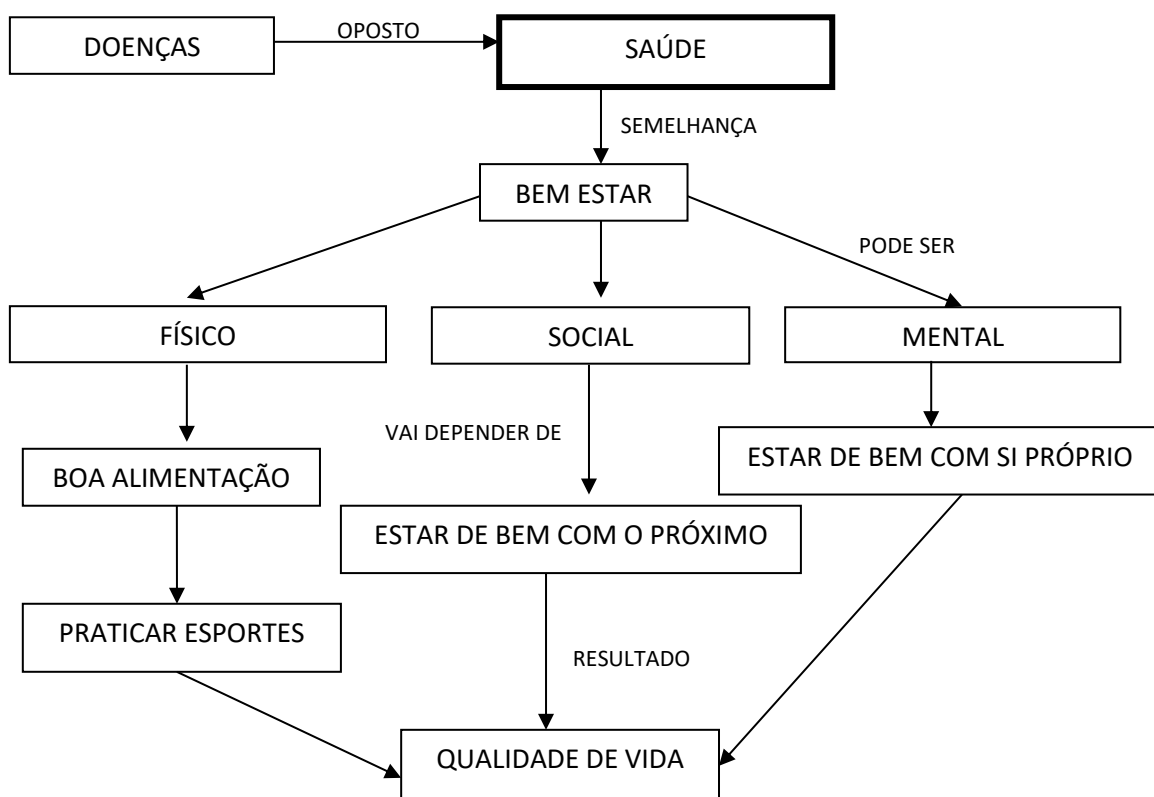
DOENÇAS

OPOSTO

SAÚDE

SEMELHANÇA

BEM ESTAR

PODE SER

FÍSICO

SOCIAL

MENTAL

BOA ALIMENTAÇÃO

VAI DEPENDER DE

ESTAR DE BEM COM SI PRÓPRIO

ESTAR DE BEM COM O PRÓXIMO

PRATICAR ESPORTES

RESULTADO

QUALIDADE DE VIDA